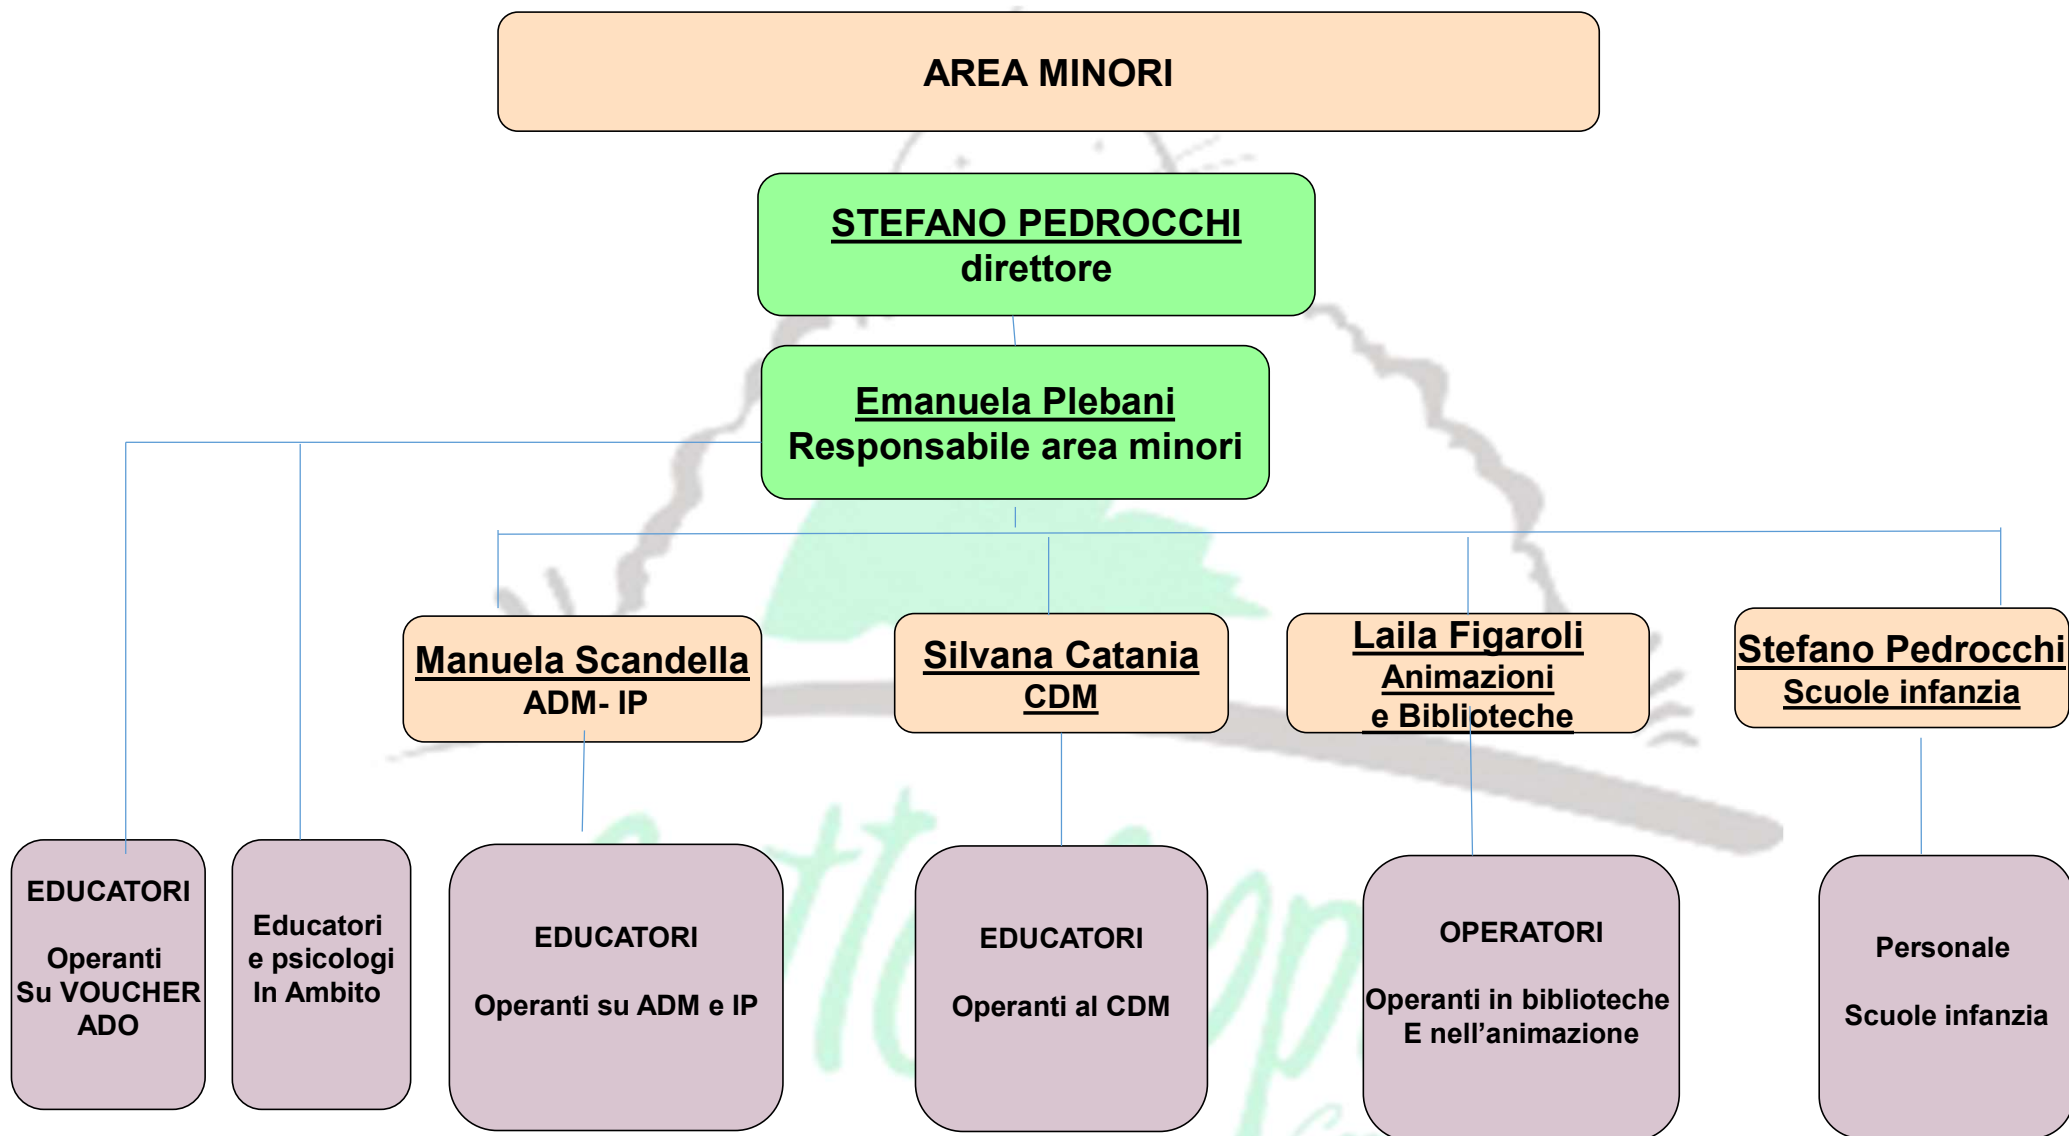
AREA MINORI

STEFANO PEDROCCHI
direttore

Emanuela Plebani
Responsabile area minori

Manuela Scandella
ADM- IP

Silvana Catania
CDM

Laila Figaroli
Animazioni
e Biblioteche

Stefano Pedrocchi
Scuole infanzia

EDUCATORI

Operanti
Su VOUCHER
ADO

Educatori
e psicologi
In Ambito

EDUCATORI

Operanti su ADM e IP

EDUCATORI

Operanti al CDM

OPERATORI

Operanti in biblioteche
E nell'animazione

Personale

Scuole infanzia